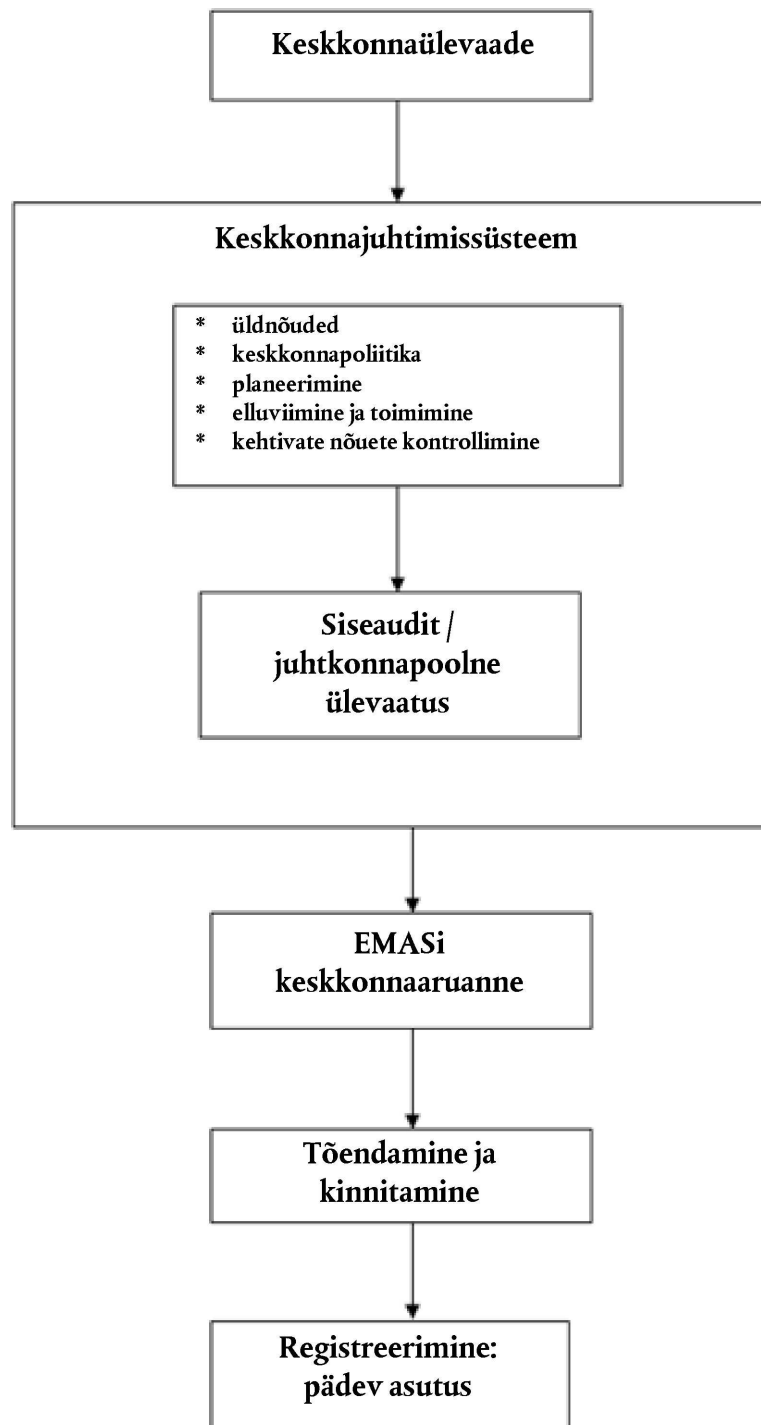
Keskkonnaülevaade

Keskkonnajuhtimissüsteem

* üldnõuded
* keskkonnapoliitika
* planeerimine
* elluviimine ja toimimine
* kehtivate nõuete kontrollimine

Siseaudit / juhtkonnapoolne ülevaatus

EMASi keskkonnaaruanne

Tõendamine ja kinnitamine

Registreerimine: pädev asutus